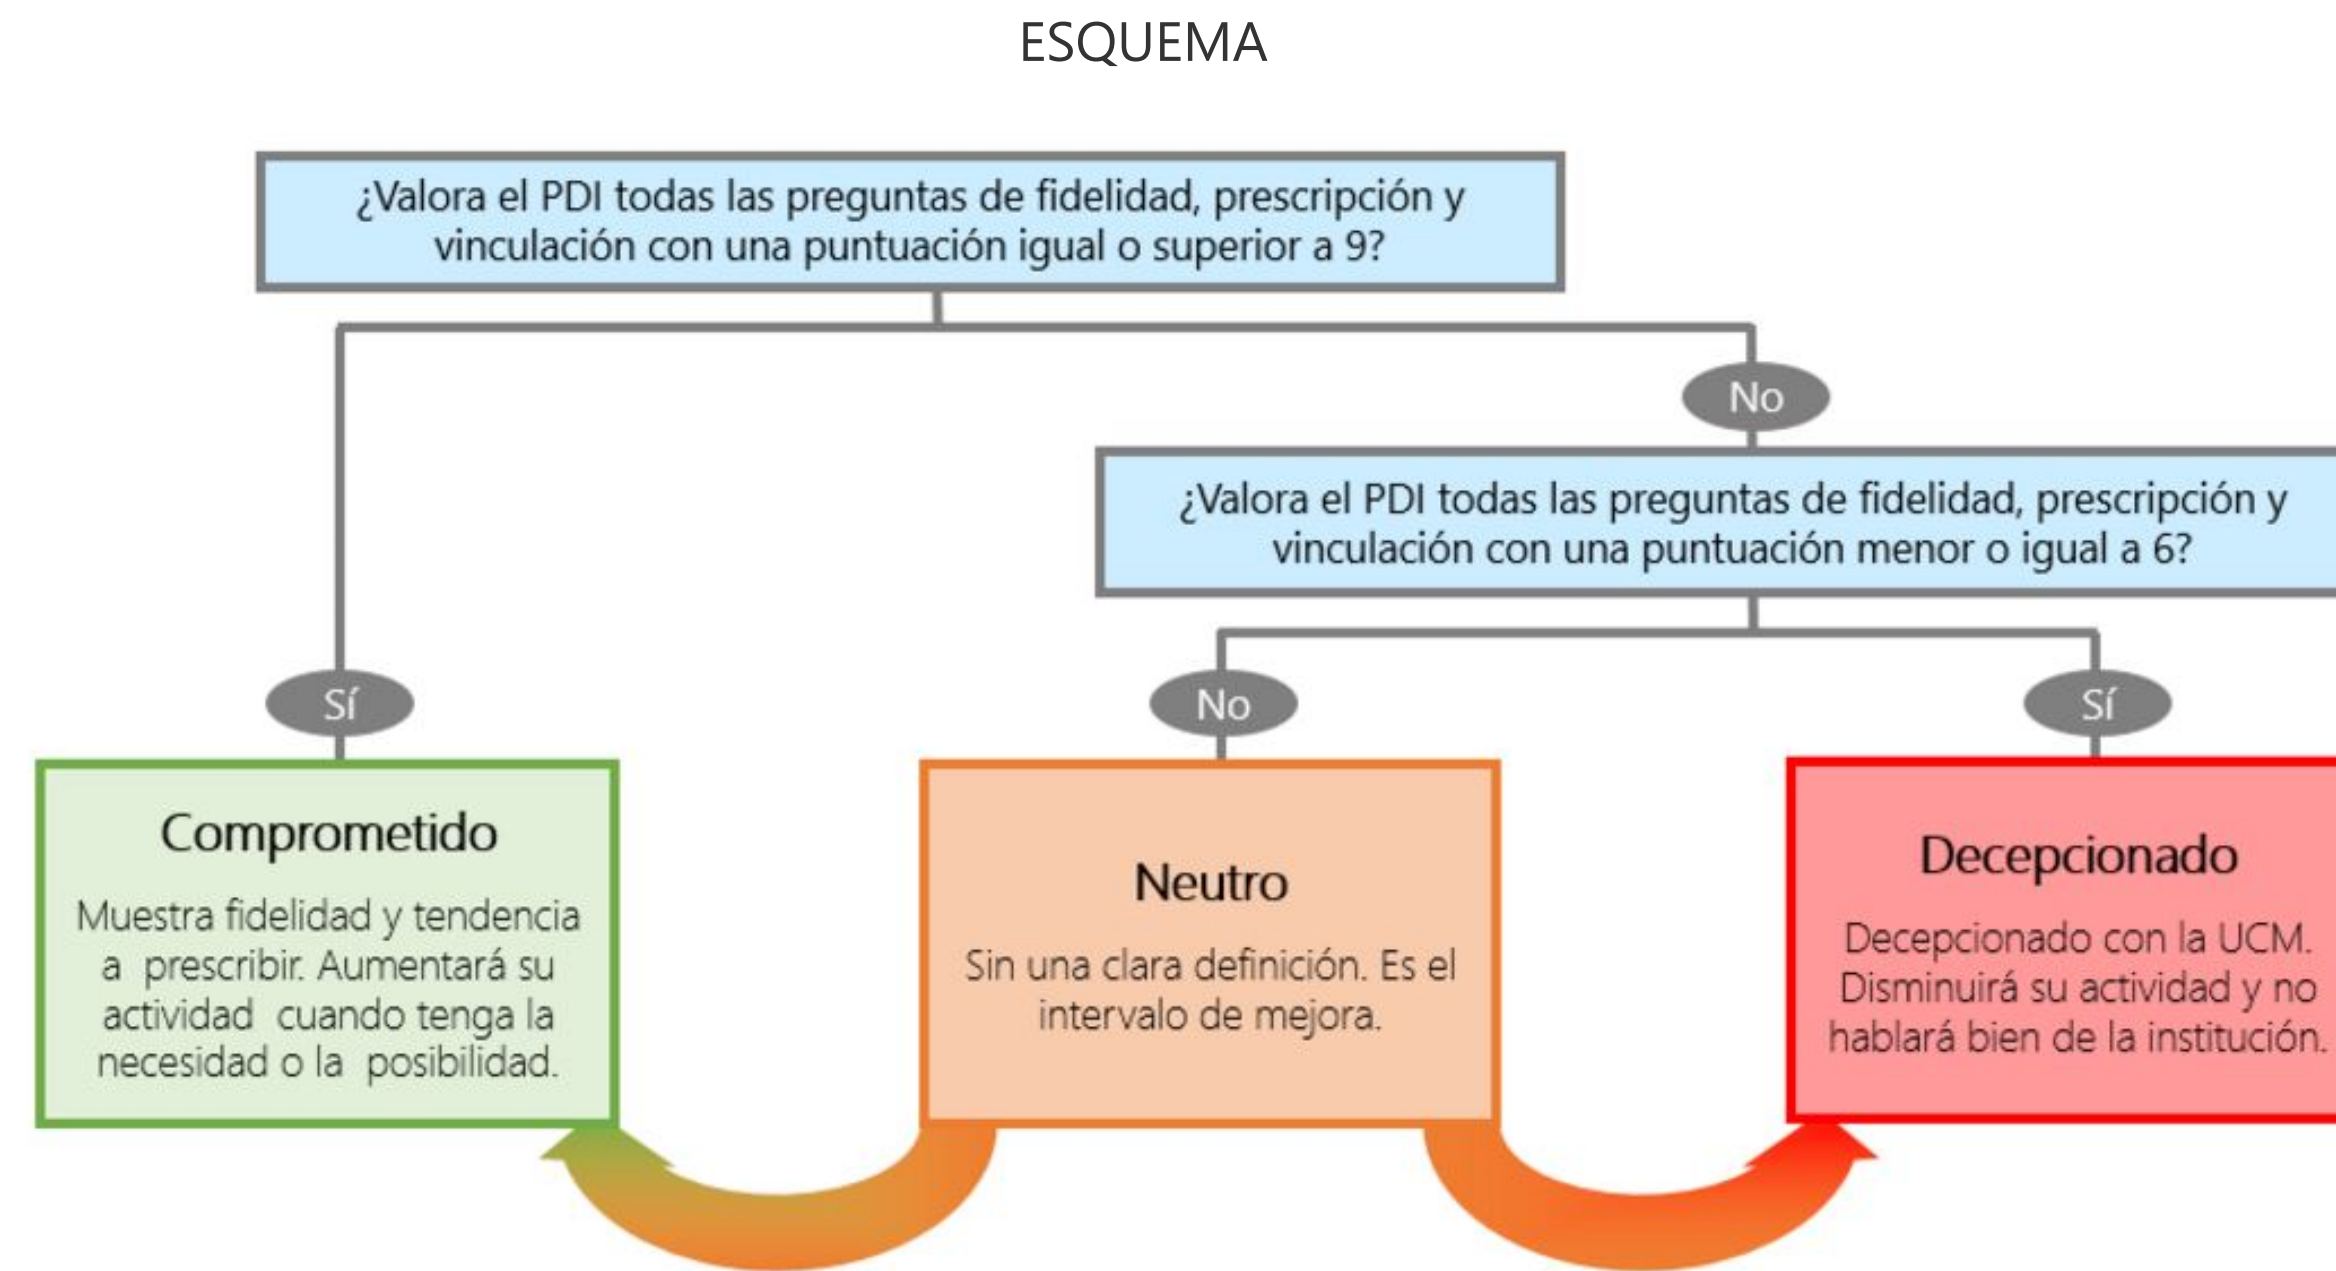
ESQUEMA

¿Valora el PDI todas las preguntas de fidelidad, prescripción y vinculación con una puntuación igual o superior a 9?

No

¿Valora el PDI todas las preguntas de fidelidad, prescripción y vinculación con una puntuación menor o igual a 6?

Sí

No

Sí

Comprometido

Muestra fidelidad y tendencia a prescribir. Aumentará su actividad cuando tenga la necesidad o la posibilidad.

Neutro

Sin una clara definición. Es el intervalo de mejora.

Decepcionado

Decepcionado con la UCM. Disminuirá su actividad y no hablará bien de la institución.